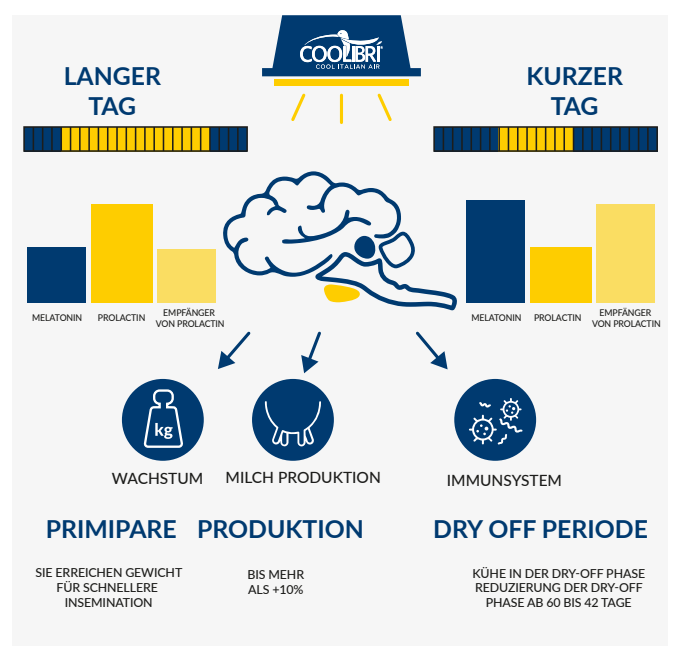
COOLBRI
COOL ITALIAN AIR

LANGER TAG

KURZER TAG

MELATONIN
PROLACTIN
EMPFÄNGER VON PROLACTIN

MELATONIN
PROLACTIN
EMPFÄNGER VON PROLACTIN

kg

WACHSTUM

MILCH PRODUKTION

IMMUNSYSTEM

PRIMIPARE

SIE ERREICHEN GEWICHT FÜR SCHNELLERE INSEMINATION

PRODUKTION

BIS MEHR ALS +10%

DRY OFF PERIODE

KÜHE IN DER DRY-OFF PHASE REDUZIERUNG DER DRY-OFF PHASE AB 60 BIS 42 TAGE